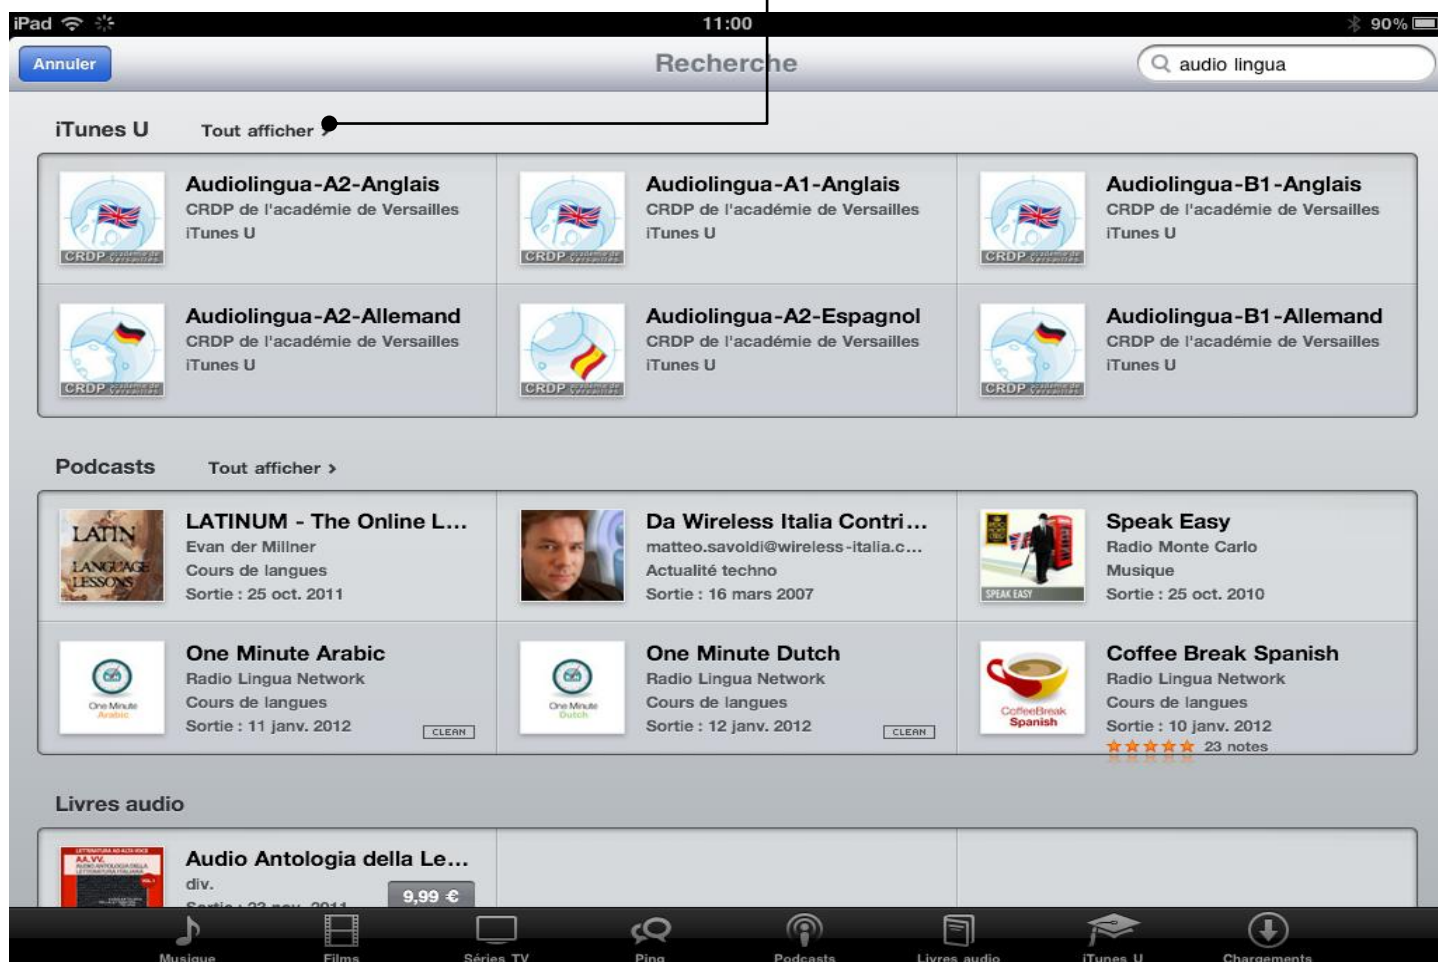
iPad 11:00 90%

Annuler Recherche audio lingua

iTunes U Tout afficher

Audiolingua-A2-Anglais
CRDP de l'académie de Versailles
iTunes U

Audiolingua-A1-Anglais
CRDP de l'académie de Versailles
iTunes U

Audiolingua-B1-Anglais
CRDP de l'académie de Versailles
iTunes U

Audiolingua-A2-Allemand
CRDP de l'académie de Versailles
iTunes U

Audiolingua-A2-Espagnol
CRDP de l'académie de Versailles
iTunes U

Audiolingua-B1-Allemand
CRDP de l'académie de Versailles
iTunes U

Podcasts Tout afficher >

LATIN LANGUAGE LESSONS
LATINUM - The Online L...
Evan der Millner
Cours de langues
Sortie : 25 oct. 2011

Da Wireless Italia Contri...
matteo.savoldi@wireless-italia.c...
Actualité techno
Sortie : 16 mars 2007

SPEAK EASY
Speak Easy
Radio Monte Carlo
Musique
Sortie : 25 oct. 2010

One Minute Arabic
One Minute Arabic
Radio Lingua Network
Cours de langues
Sortie : 11 janv. 2012
CLEAN

One Minute Dutch
One Minute Dutch
Radio Lingua Network
Cours de langues
Sortie : 12 janv. 2012
CLEAN

CoffeeBreak Spanish
Coffee Break Spanish
Radio Lingua Network
Cours de langues
Sortie : 10 janv. 2012
23 notes

Livres audio

Audio Antologia della Le...
div.
Sortie : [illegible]
9,99 €

Musique Films Séries TV Ping Podcasts Livres audio iTunes U Chargements